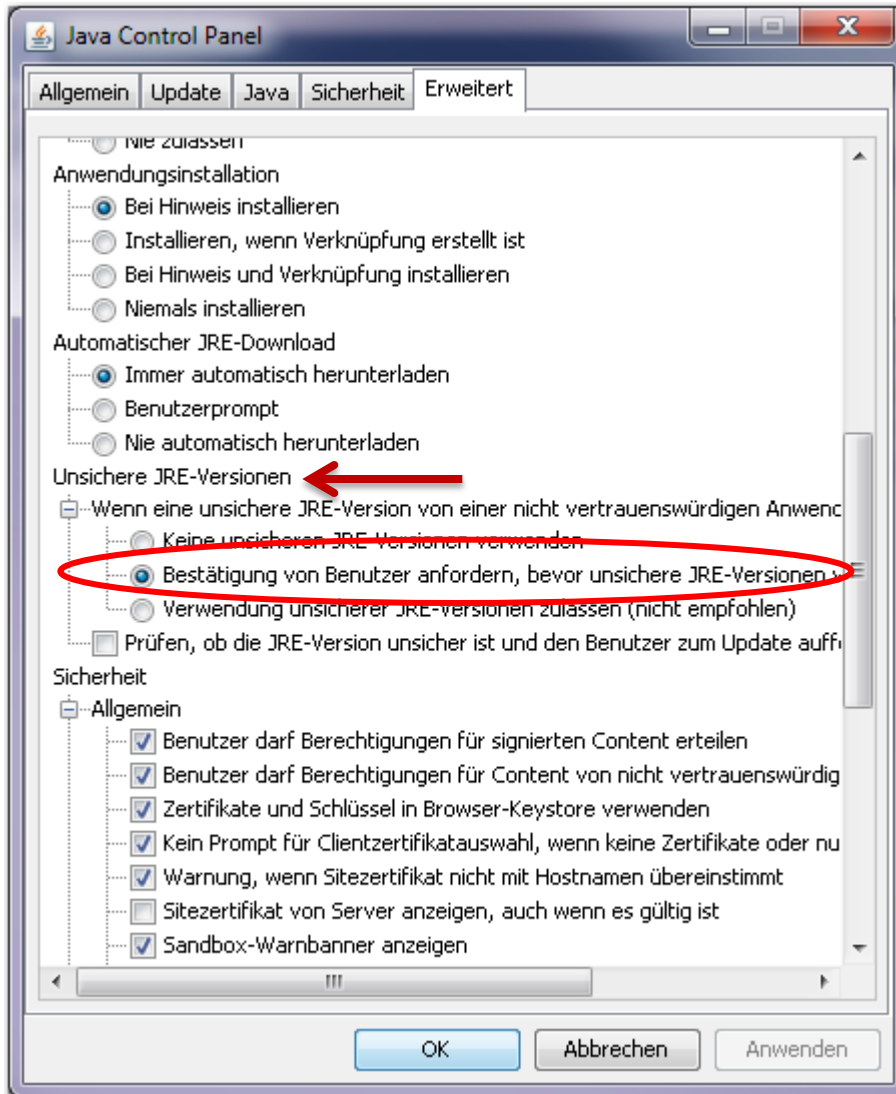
Java Control Panel

Allgemein | Update | Java | Sicherheit | Erweitert

Nie zulassen

Anwendungsinstallation

Bei Hinweis installieren

Installieren, wenn Verknüpfung erstellt ist

Bei Hinweis und Verknüpfung installieren

Niemals installieren

Automatischer JRE-Download

Immer automatisch herunterladen

Benutzerprompt

Nie automatisch herunterladen

Unsichere JRE-Versionen

Wenn eine unsichere JRE-Version von einer nicht vertrauenswürdigen Anwenc

Keine unsicheren JRE-Versionen verwenden

Bestätigung von Benutzer anfordern, bevor unsichere JRE-Versionen v

Verwendung unsicherer JRE-Versionen zulassen (nicht empfohlen)

Prüfen, ob die JRE-Version unsicher ist und den Benutzer zum Update auffo

Sicherheit

Allgemein

Benutzer darf Berechtigungen für signierten Content erteilen

Benutzer darf Berechtigungen für Content von nicht vertrauenswürdig

Zertifikate und Schlüssel in Browser-Keystore verwenden

Kein Prompt für Clientzertifikatauswahl, wenn keine Zertifikate oder nu

Warnung, wenn Sitezertifikat nicht mit Hostnamen übereinstimmt

Sitezertifikat von Server anzeigen, auch wenn es gültig ist

Sandbox-Warnbanner anzeigen

OK | Abbrechen | Anwenden